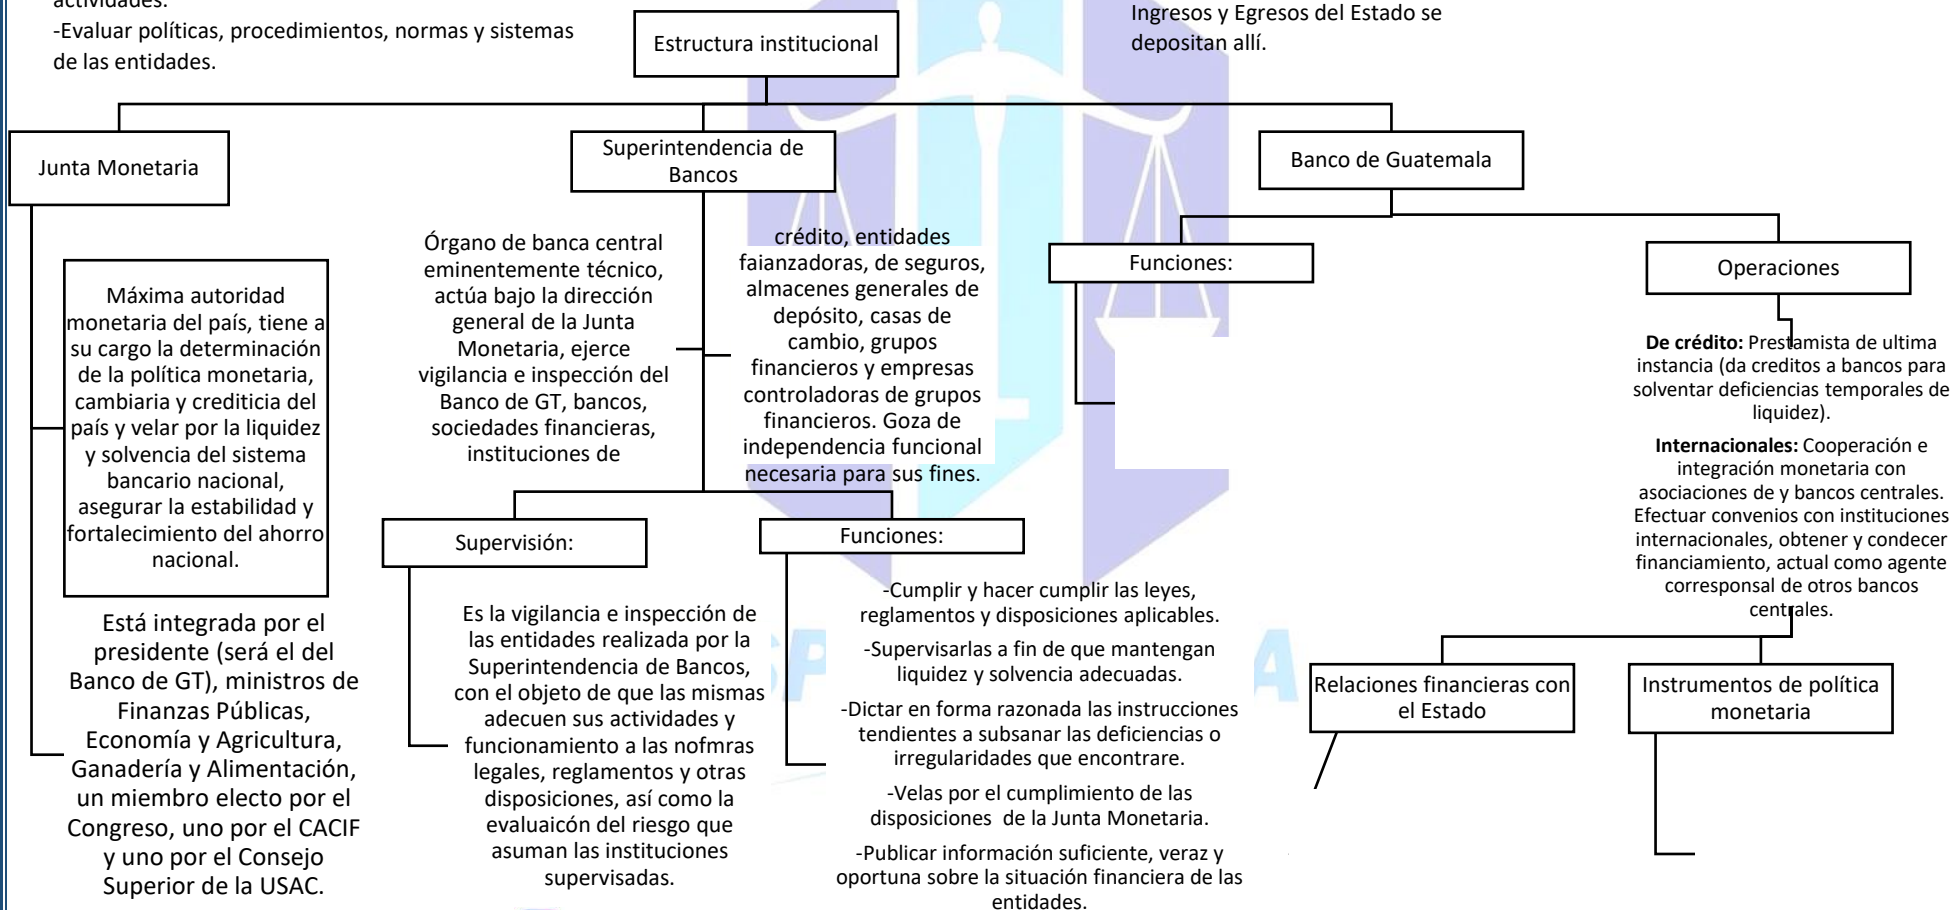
actividades.
-Evaluar políticas, procedimientos, normas y sistemas de las entidades.

Estructura institucional

Ingresos y Egresos del Estado se depositan allí.

Junta Monetaria

Máxima autoridad monetaria del país, tiene a su cargo la determinación de la política monetaria, cambiaria y crediticia del país y velar por la liquidez y solvencia del sistema bancario nacional, asegurar la estabilidad y fortalecimiento del ahorro nacional.

Está integrada por el presidente (será el del Banco de GT), ministros de Finanzas Públicas, Economía y Agricultura, Ganadería y Alimentación, un miembro electo por el Congreso, uno por el CACIF y uno por el Consejo Superior de la USAC.

Superintendencia de Bancos

Órgano de banca central eminentemente técnico, actúa bajo la dirección general de la Junta Monetaria, ejerce vigilancia e inspección del Banco de GT, bancos, sociedades financieras, instituciones de crédito, entidades faianzadoras, de seguros, almacenes generales de depósito, casas de cambio, grupos financieros y empresas controladoras de grupos financieros. Goza de independencia funcional necesaria para sus fines.

Supervisión:

Es la vigilancia e inspección de las entidades realizada por la Superintendencia de Bancos, con el objeto de que las mismas adecuen sus actividades y funcionamiento a las nofmras legales, reglamentos y otras disposiciones, así como la evaluaicón del riesgo que asuman las instituciones supervisadas.

Funciones:

-Cumplir y hacer cumplir las leyes, reglamentos y disposiciones aplicables.

-Supervisarlas a fin de que mantengan liquidez y solvencia adecuadas.

-Dictar en forma razonada las instrucciones tendientes a subsanar las deficiencias o irregularidades que encontrare.

-Velas por el cumplimiento de las disposiciones de la Junta Monetaria.

-Publicar información suficiente, veraz y oportuna sobre la situación financiera de las entidades.

Banco de Guatemala

Funciones:

Operaciones

**De crédito:** Prestamista de ultima instancia (da creditos a bancos para solventar deficiencias temporales de liquidez).

**Internacionales:** Cooperación e integración monetaria con asociaciones de y bancos centrales. Efectuar convenios con instituciones internacionales, obtener y condecer financiamiento, actual como agente corresponsal de otros bancos centrales.

Relaciones financieras con el Estado

Instrumentos de política monetaria